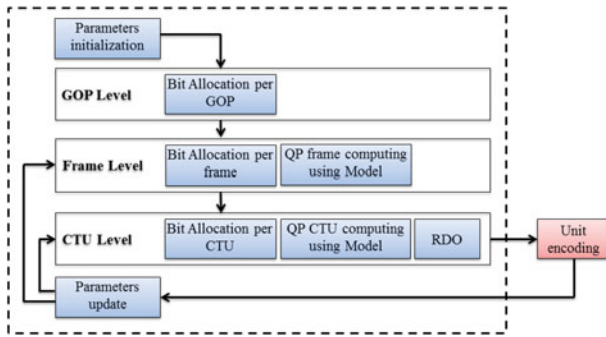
Parameters initialization

GOP Level

Bit Allocation per GOP

Frame Level

Bit Allocation per frame

QP frame computing using Model

CTU Level

Bit Allocation per CTU

QP CTU computing using Model

RDO

Unit encoding

Parameters update